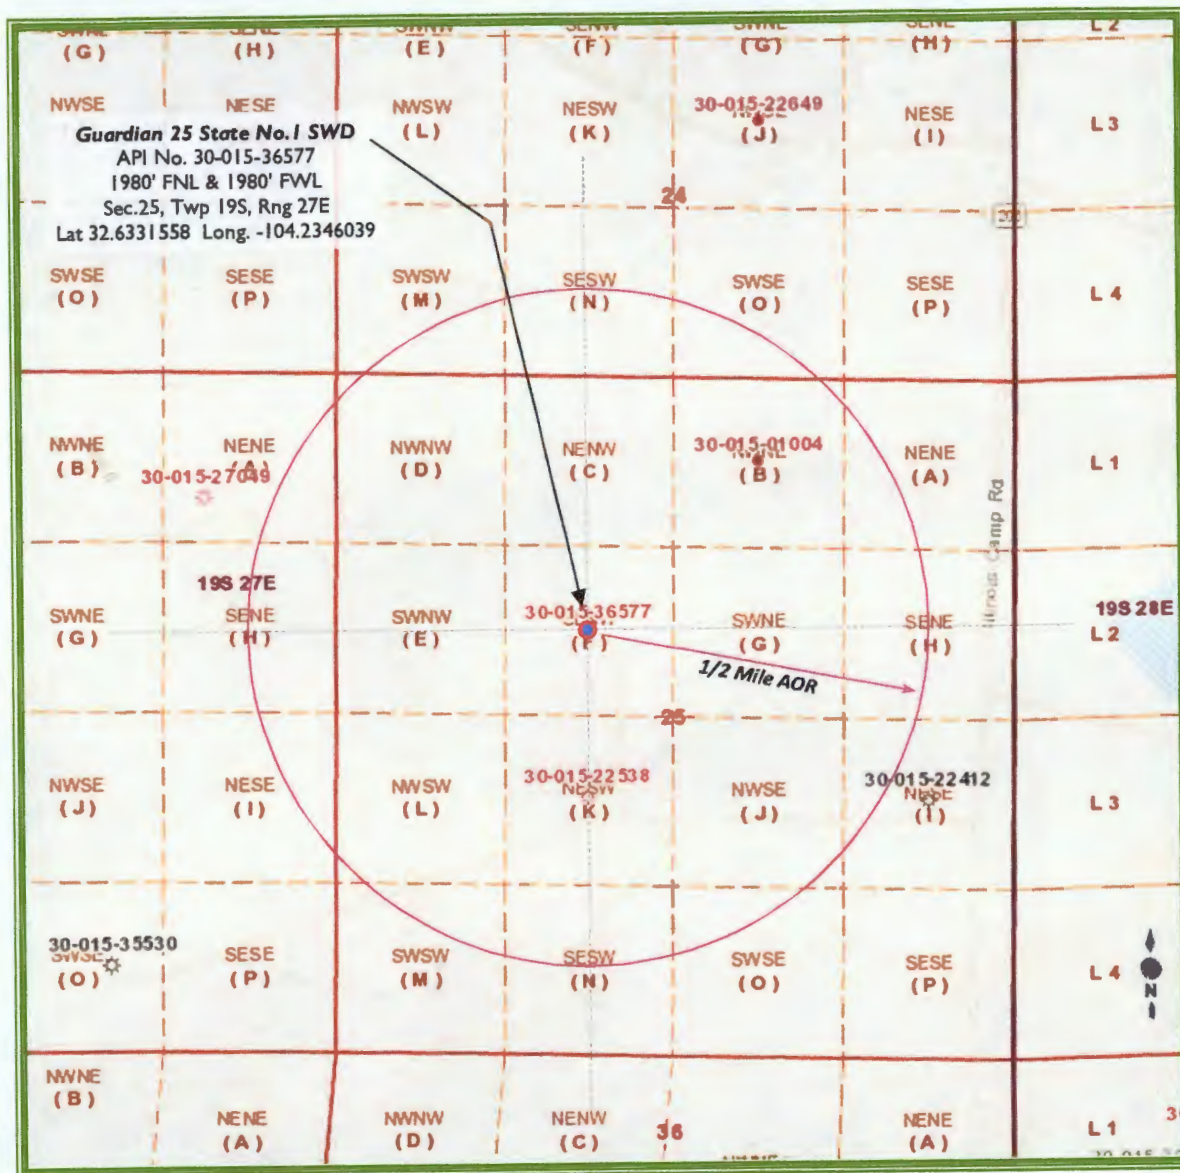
SWNE (G) SENE (H) SWNW (E) SENW (F) SWNE (G) SENE (H) L 2

NWSE (I) NESE NWSW (L) NESW (K) 30-015-22649 (J) NESE (I) L 3

Guardian 25 State No.1 SWD
API No. 30-015-36577
1980' FNL & 1980' FWL
Sec.25, Twp 19S, Rng 27E
Lat 32.6331558 Long. -104.2346039

24

SWSE (O) SESE (P) SWSW (M) SESW (N) SWSE (O) SESE (P) L 4

NWNE (B) NENE (A) 30-015-27049 NWNW (D) NENW (C) 30-015-01004 (B) NENE (A) L 1

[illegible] Camp Rd

19S 27E

SWNE (G) SENE (H) SWNW (E) 30-015-36577 (F) SWNE (G) SENE (H) 19S 28E L 2

1/2 Mile AOR

25

NWSE (J) NESE (I) NWSW (L) 30-015-22538 NESW (K) NWSE (J) 30-015-22412 NESE (I) L 3

30-015-35530 SWSE (O) SESE (P) SWSW (M) SESW (N) SWSE (O) SESE (P) L 4

N

NWNE (B) NENE (A) NWNW (D) NENW (C) 36 NENE (A) L 1 3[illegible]